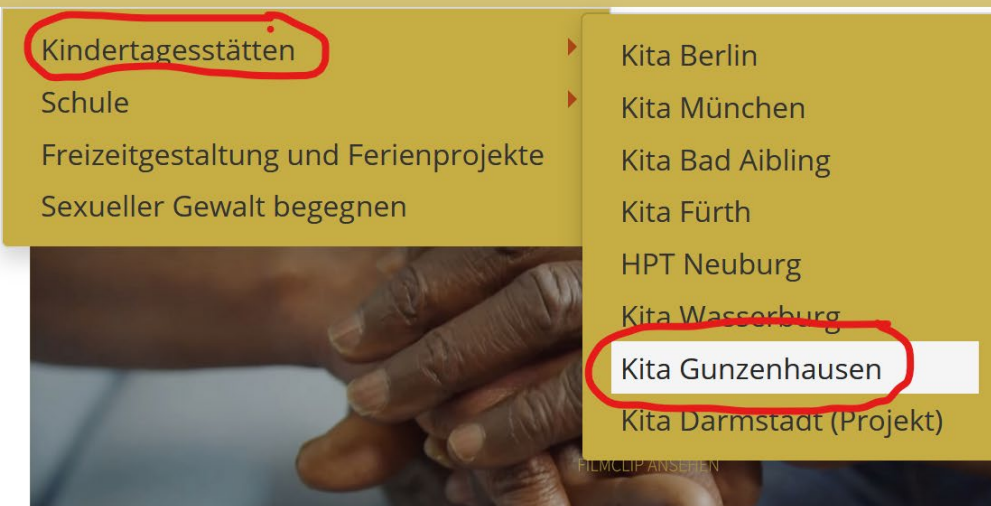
Kindertagesstätten
Schule
Freizeitgestaltung und Ferienprojekte
Sexueller Gewalt begegnen

Kita Berlin
Kita München
Kita Bad Aibling
Kita Fürth
HPT Neuburg
Kita Wasserburg
Kita Gunzenhausen
Kita Darmstadt (Projekt)

FILMCLIP ANSEHEN